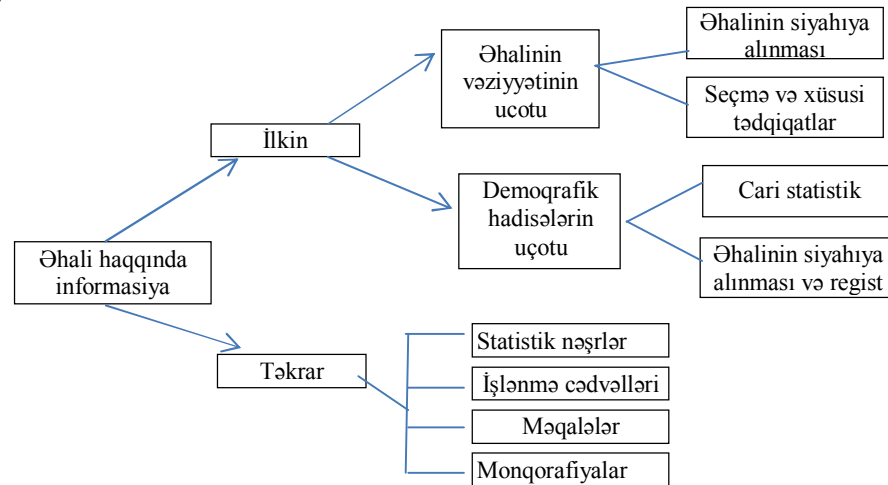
Əhali haqqında informasiya

İlkin

Əhalinin vəziyyətinin ucotu

Əhalinin siyahıya alınması

Seçmə və xüsusi tədqiqatlar

Demoqrafik hadisələrin uçotu

Cari statistik

Əhalinin siyahıya alınması və regist

Təkrar

Statistik nəşrlər

İşlənmə cədvəlləri

Məqalələr

Monqorafiyalar